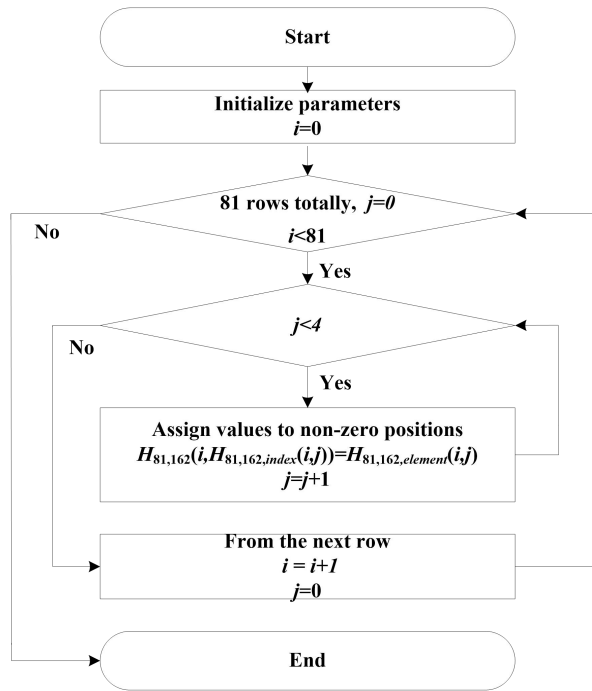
Start

Initialize parameters
$i$=0

81 rows totally, $j=0$
$i$<81

No

Yes

$j$<4

No

Yes

Assign values to non-zero positions
$H_{81,162}(i,H_{81,162,index}(i,j))=H_{81,162,element}(i,j)$
$j$=$j$+1

From the next row
$i$ = $i$+1
$j$=0

End